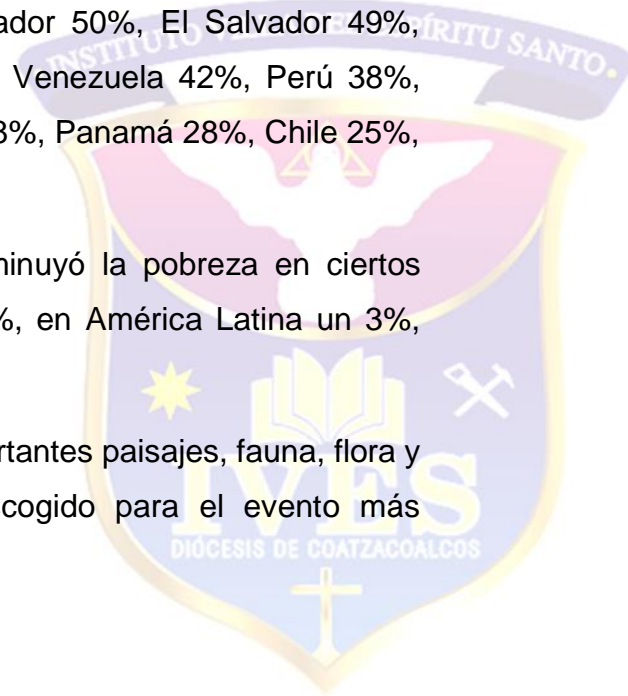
ador 50%, El Salvador 49%, Venezuela 42%, Perú 38%, 3%, Panamá 28%, Chile 25%,

minuyó la pobreza en ciertos %, en América Latina un 3%,

rtantes paisajes, fauna, flora y cogido para el evento más

INSTITUTO VERACRUZANO DEL ESPÍRITU SANTO
IVES
DIÓCESIS DE COATZACOALCOS